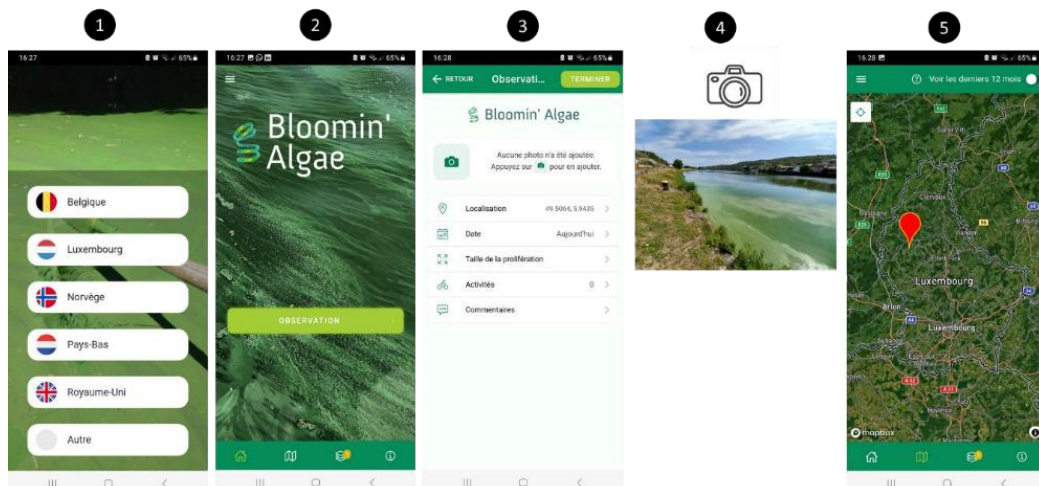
1

16:27 65%

Belgique

Luxembourg

Norvège

Pays-Bas

Royaume-Uni

Autre

2

16:27 65%

Bloomin' Algae

OBSERVATION

3

16:28 65%

← RETOUR Observati... TERMINER

Bloomin' Algae

Aucune photo n'a été ajoutée. Appuyez sur pour en ajouter.

Localisation 49.5064, 5.9435 >

Date Aujourd'hui >

Taille de la prolifération >

Activités 0 >

Commentaires >

4

5

16:28 65%

Voir les derniers 12 mois

Luxembourg

Arlon

Luxembourg

© mapbox